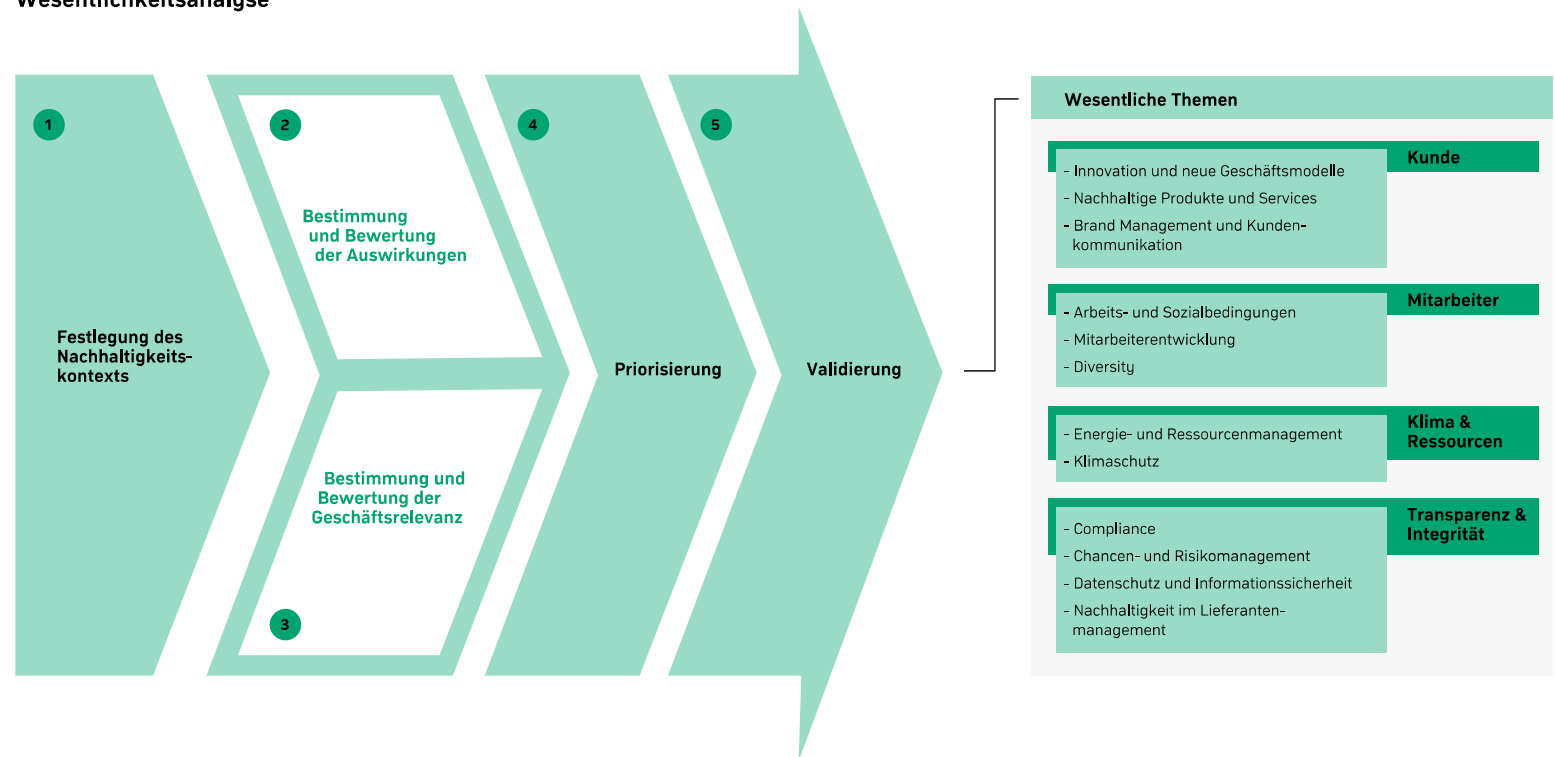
Wesentlichkeitsanalyse

1

Festlegung des Nachhaltigkeitskontexts

2

Bestimmung und Bewertung der Auswirkungen

Bestimmung und Bewertung der Geschäftsrelevanz

3

4

Priorisierung

5

Validierung

Wesentliche Themen

Kunde

- Innovation und neue Geschäftsmodelle
- Nachhaltige Produkte und Services
- Brand Management und Kundenkommunikation

Mitarbeiter

- Arbeits- und Sozialbedingungen
- Mitarbeiterentwicklung
- Diversity

Klima & Ressourcen

- Energie- und Ressourcenmanagement
- Klimaschutz

Transparenz & Integrität

- Compliance
- Chancen- und Risikomanagement
- Datenschutz und Informationssicherheit
- Nachhaltigkeit im Lieferantenmanagement